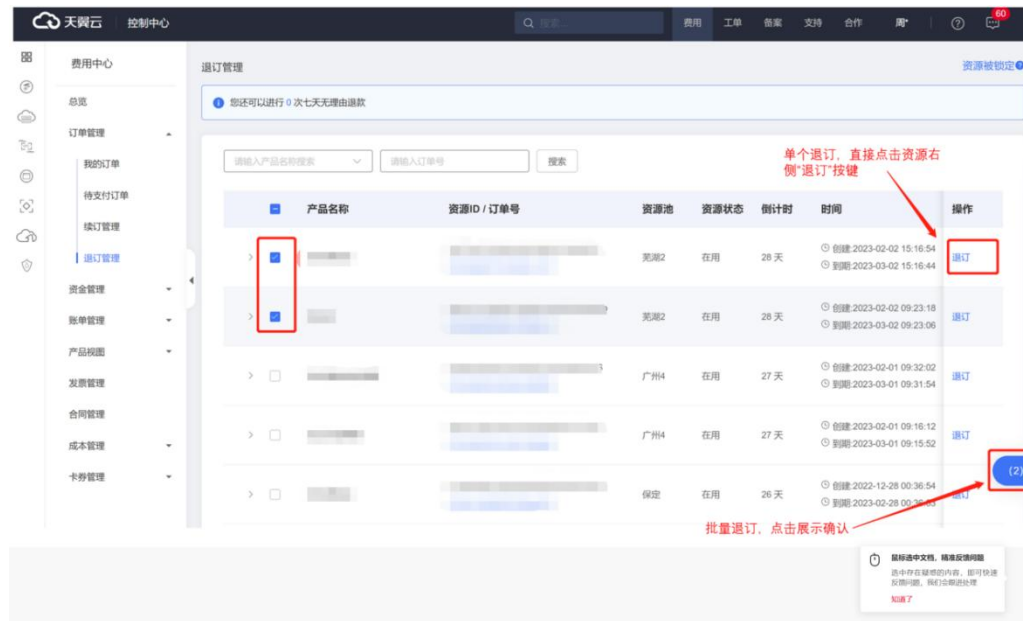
天翼云 控制中心 搜索... 费用 工单 备案 支持 合作 周 60

费用中心

总览

订单管理

我的订单

待支付订单

续订管理

退订管理

资金管理

账单管理

产品视图

发票管理

合同管理

成本管理

卡券管理

退订管理

资源被锁定

您还可以进行 0 次七天无理由退款

请输入产品名称搜索 请输入订单号 搜索

单个退订，直接点击资源右侧"退订"按键

| | 产品名称 | 资源ID / 订单号 | 资源池 | 资源状态 | 倒计时 | 时间 | 操作 |
|---|---|---|---|---|---|---|---|
| | | | 芜湖2 | 在用 | 28 天 | 创建:2023-02-02 15:16:54 到期:2023-03-02 15:16:44 | 退订 |
| | | | 芜湖2 | 在用 | 28 天 | 创建:2023-02-02 09:23:18 到期:2023-03-02 09:23:06 | 退订 |
| | | | 广州4 | 在用 | 27 天 | 创建:2023-02-01 09:32:02 到期:2023-03-01 09:31:54 | 退订 |
| | | | 广州4 | 在用 | 27 天 | 创建:2023-02-01 09:16:12 到期:2023-03-01 09:15:52 | 退订 |
| | | | 保定 | 在用 | 26 天 | 创建:2022-12-28 00:36:54 到期:2023-02-28 00:36:53 | 退订 |

(2)

批量退订、点击展示确认

鼠标选中文档，精准反馈问题

选中存在疑惑的内容，即可快速反馈问题，我们会跟进处理

知道了